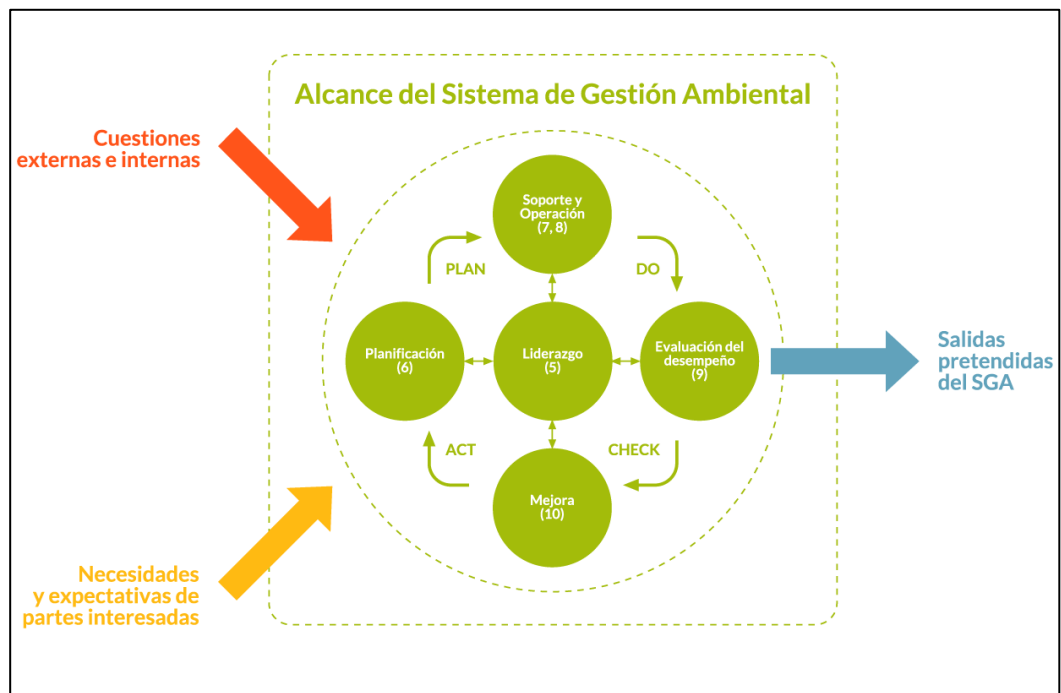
Alcance del Sistema de Gestión Ambiental

Cuestiones externas e internas

Soporte y Operación (7, 8)

PLAN

DO

Planificación (6)

Liderazgo (5)

Evaluación del desempeño (9)

Salidas pretendidas del SGA

ACT

CHECK

Mejora (10)

Necesidades y expectativas de partes interesadas